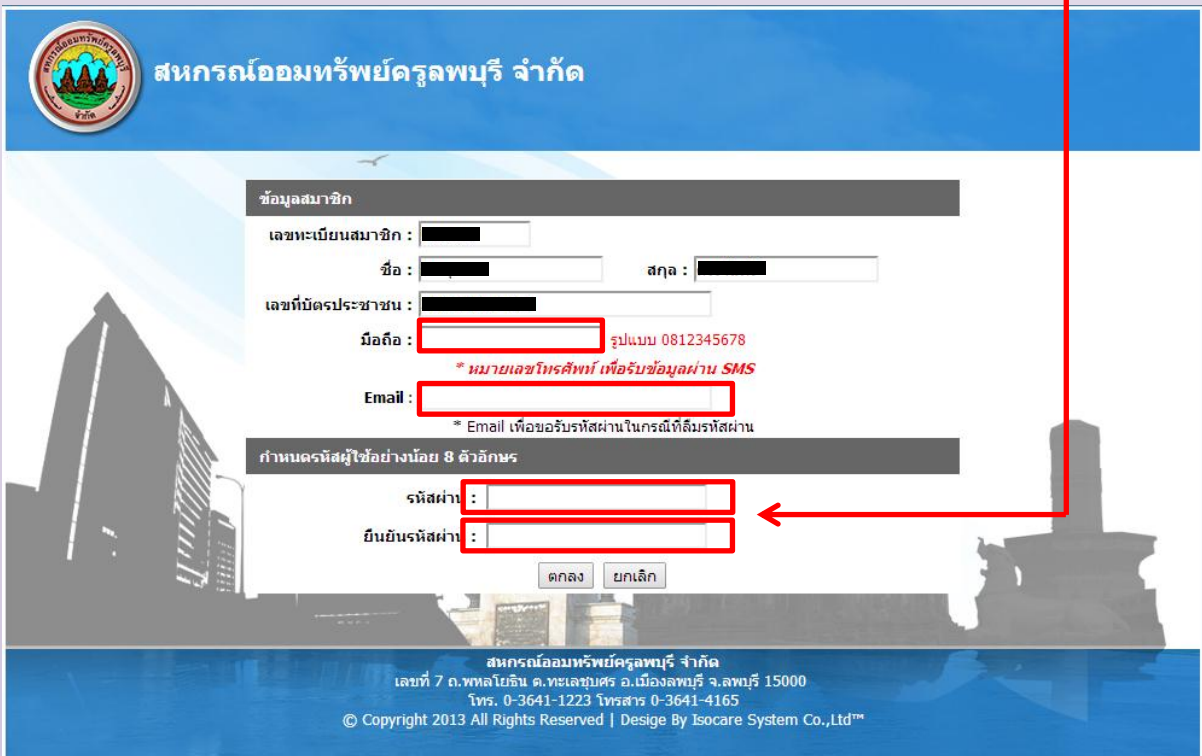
สหกรณ์ออมทรัพย์ครูลพบุรี จำกัด

สหกรณ์ออมทรัพย์ครูลพบุรี จำกัด

ข้อมูลสมาชิก

เลขทะเบียนสมาชิก :

ชื่อ :

สกุล :

เลขที่บัตรประชาชน :

มือถือ : รูปแบบ 0812345678

* หมายเลขโทรศัพท์ เพื่อรับข้อมูลผ่าน SMS

Email :

* Email เพื่อขอรับรหัสผ่านในกรณีที่ลืมรหัสผ่าน

กำหนดรหัสผู้ใช้อย่างน้อย 8 ตัวอักษร

รหัสผ่าน :

ยืนยันรหัสผ่าน :

ตกลง ยกเลิก

สหกรณ์ออมทรัพย์ครูลพบุรี จำกัด
เลขที่ 7 ถ.พหลโยธิน ต.ทะเลชุบศร อ.เมืองลพบุรี จ.ลพบุรี 15000
โทร. 0-3641-1223 โทรสาร 0-3641-4165
© Copyright 2013 All Rights Reserved | Desige By Isocare System Co.,Ltd™